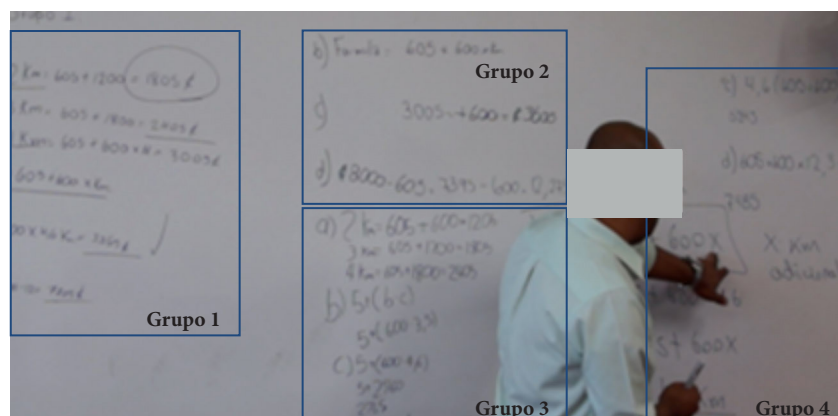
Grupo 1

$Km = 605 + 1200 = 1805$ ¢
$Km = 605 + 1800 = 2405$ ¢
$Km = 605 + 600 \cdot n = 3005$ ¢
$605 + 600 \times Km$
$00 \times 4 Km = 3005$ ¢
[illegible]

Grupo 1

b) Fórmula: $605 + 600 \times n$

Grupo 2

c) $3005 - + 600 = 2605$

d) $8000 - 605 = 7395 \div 600 = 12,3$

a) $2 Km = 605 + 600 = 1205$
$3 Km = 605 + 1200 = 1805$
$4 Km = 605 + 1800 = 2405$
b) $5(b\,c)$
$5(600 \cdot 3,5)$
c) $5(600 \cdot 4,5)$
$5 \cdot 2700$
$2705$

Grupo 3

c) $4,6$ (600x600)
$3005$
d) $605 + 600 \times 12,3$
$7985$
$600X$
X Km adicional
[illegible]
$5 + 600X$

Grupo 4